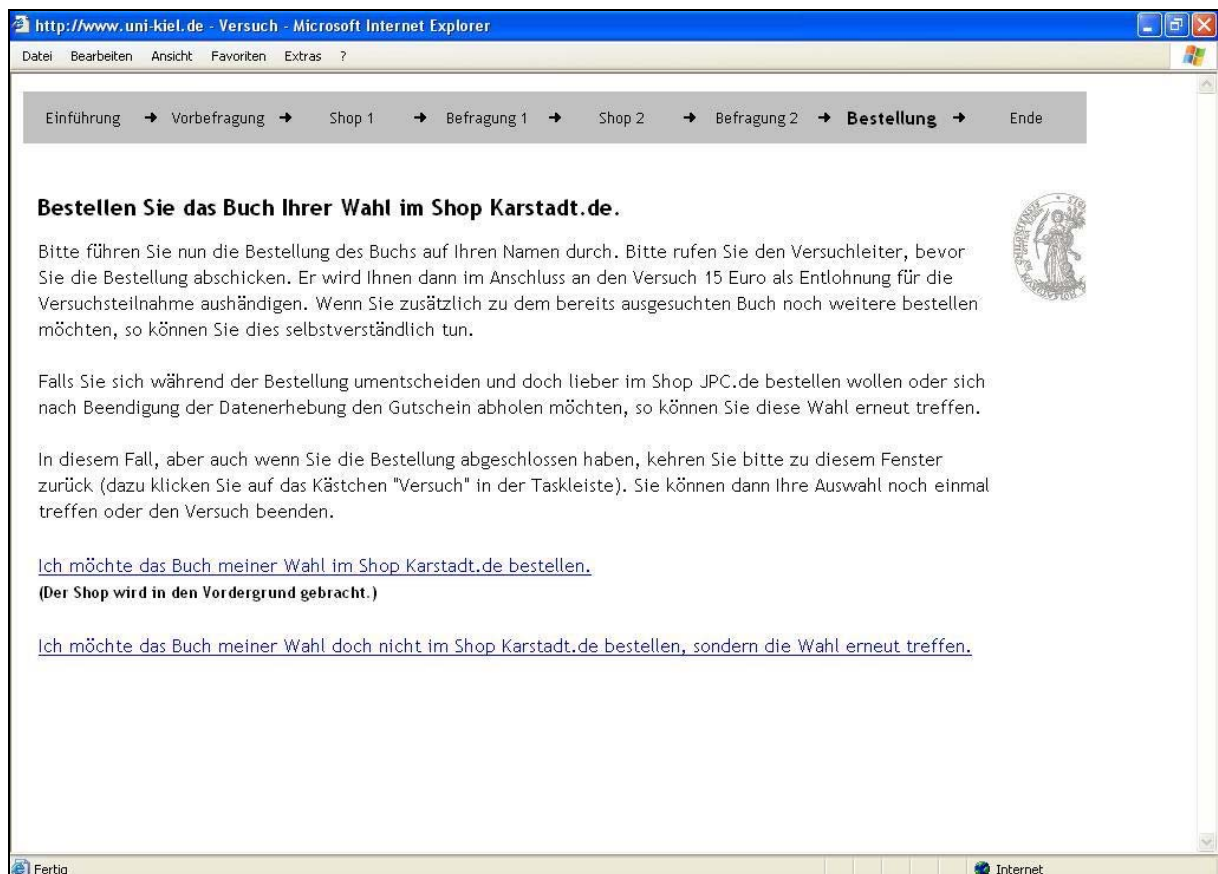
http://www.uni-kiel.de - Versuch - Microsoft Internet Explorer

Datei Bearbeiten Ansicht Favoriten Extras ?

Einführung → Vorbefragung → Shop 1 → Befragung 1 → Shop 2 → Befragung 2 → **Bestellung** → Ende

**Bestellen Sie das Buch Ihrer Wahl im Shop Karstadt.de.**

Bitte führen Sie nun die Bestellung des Buchs auf Ihren Namen durch. Bitte rufen Sie den Versuchleiter, bevor Sie die Bestellung abschicken. Er wird Ihnen dann im Anschluss an den Versuch 15 Euro als Entlohnung für die Versuchsteilnahme aushändigen. Wenn Sie zusätzlich zu dem bereits ausgesuchten Buch noch weitere bestellen möchten, so können Sie dies selbstverständlich tun.

Falls Sie sich während der Bestellung umentscheiden und doch lieber im Shop JPC.de bestellen wollen oder sich nach Beendigung der Datenerhebung den Gutschein abholen möchten, so können Sie diese Wahl erneut treffen.

In diesem Fall, aber auch wenn Sie die Bestellung abgeschlossen haben, kehren Sie bitte zu diesem Fenster zurück (dazu klicken Sie auf das Kästchen "Versuch" in der Taskleiste). Sie können dann Ihre Auswahl noch einmal treffen oder den Versuch beenden.

Ich möchte das Buch meiner Wahl im Shop Karstadt.de bestellen.
**(Der Shop wird in den Vordergrund gebracht.)**

Ich möchte das Buch meiner Wahl doch nicht im Shop Karstadt.de bestellen, sondern die Wahl erneut treffen.

Fertig

Internet